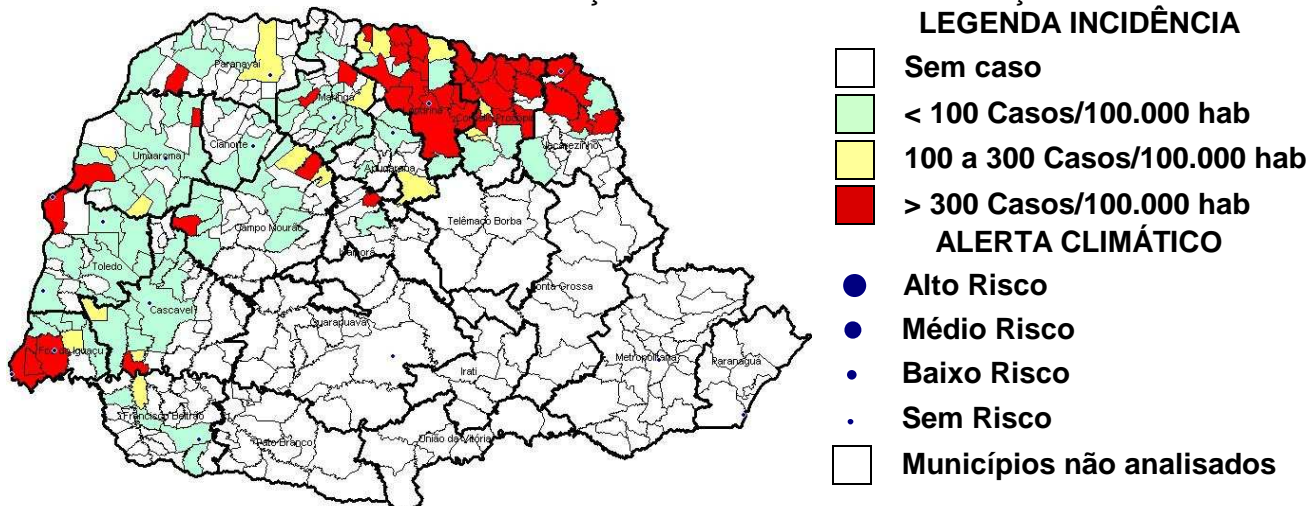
LEGENDA INCIDÊNCIA
Sem caso
< 100 Casos/100.000 hab
100 a 300 Casos/100.000 hab
> 300 Casos/100.000 hab
ALERTA CLIMÁTICO
Alto Risco
Médio Risco
Baixo Risco
Sem Risco
Municípios não analisados

Paranavaí
Maringá
Londrina
Cornélio Procópio
Jacarezinho
Umuarama
Cianorte
Apucarana
Telêmaco Borba
Campo Mourão
Ivaiporã
Toledo
Ponta Grossa
Cascavel
Guarapuava
Foz do Iguaçu
Metropolitana
Paranaguá
Irati
Francisco Beltrão
Pato Branco
União da Vitória